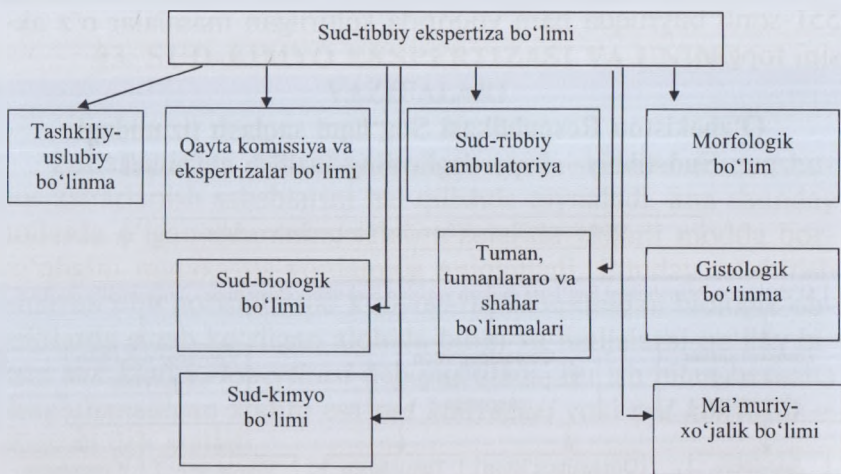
Sud-tibbiy ekspertiza bo‘limi

Tashkiliy-uslubiy bo‘linma

Qayta komissiya va ekspertizalar bo‘limi

Sud-tibbiy ambulatoriya

Morfologik bo‘lim

Tuman, tumanlararo va shahar bo`linmalari

Sud-biologik bo‘limi

Gistologik bo‘linma

Sud-kimyo bo‘limi

Ma’muriy-xo‘jalik bo‘limi